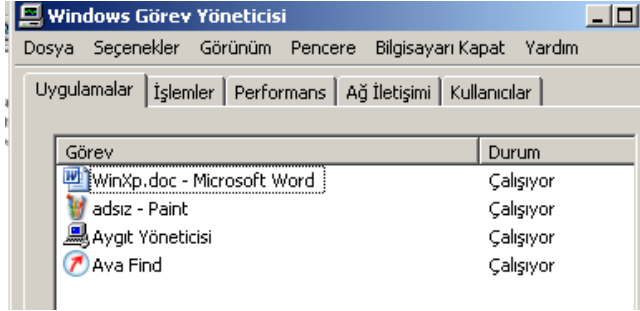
Windows Görev Yöneticisi

Dosya Seçenekler Görünüm Pencere Bilgisayarı Kapat Yardım

Uygulamalar | İşlemler | Performans | Ağ İletişimi | Kullanıcılar

| Görev | Durum |
|---|---|
| WinXp.doc - Microsoft Word | Çalışıyor |
| adsız - Paint | Çalışıyor |
| Aygıt Yöneticisi | Çalışıyor |
| Ava Find | Çalışıyor |